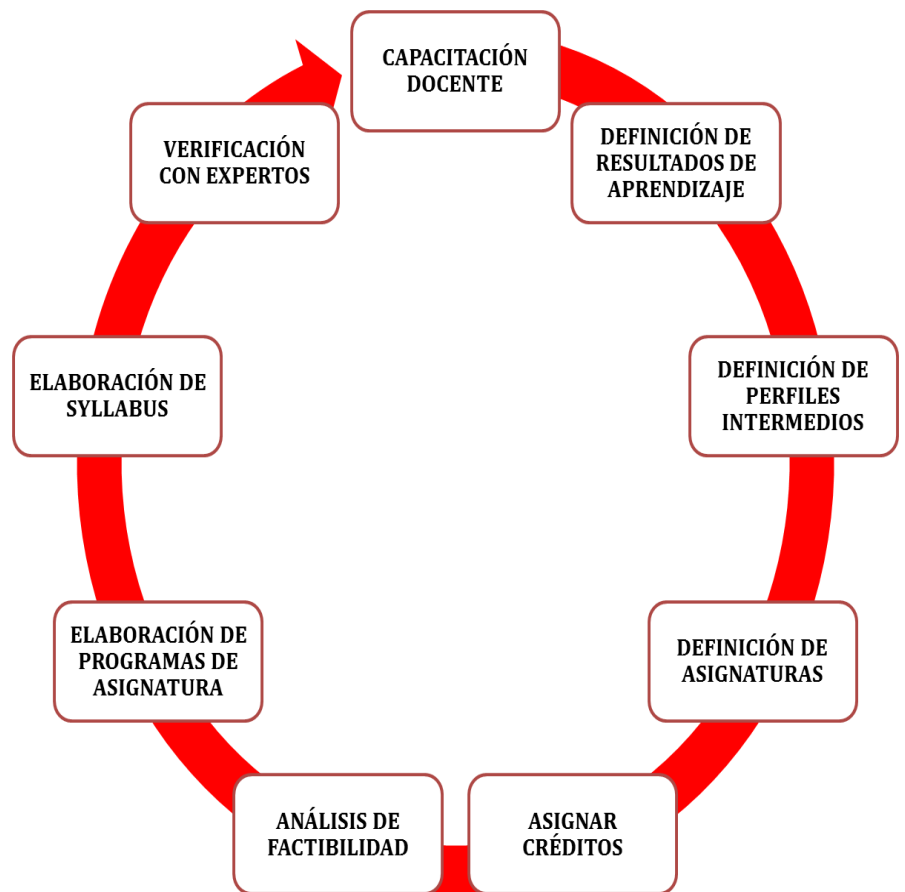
CAPACITACIÓN DOCENTE

DEFINICIÓN DE RESULTADOS DE APRENDIZAJE

DEFINICIÓN DE PERFILES INTERMEDIOS

DEFINICIÓN DE ASIGNATURAS

ASIGNAR CRÉDITOS

ANÁLISIS DE FACTIBILIDAD

ELABORACIÓN DE PROGRAMAS DE ASIGNATURA

ELABORACIÓN DE SYLLABUS

VERIFICACIÓN CON EXPERTOS